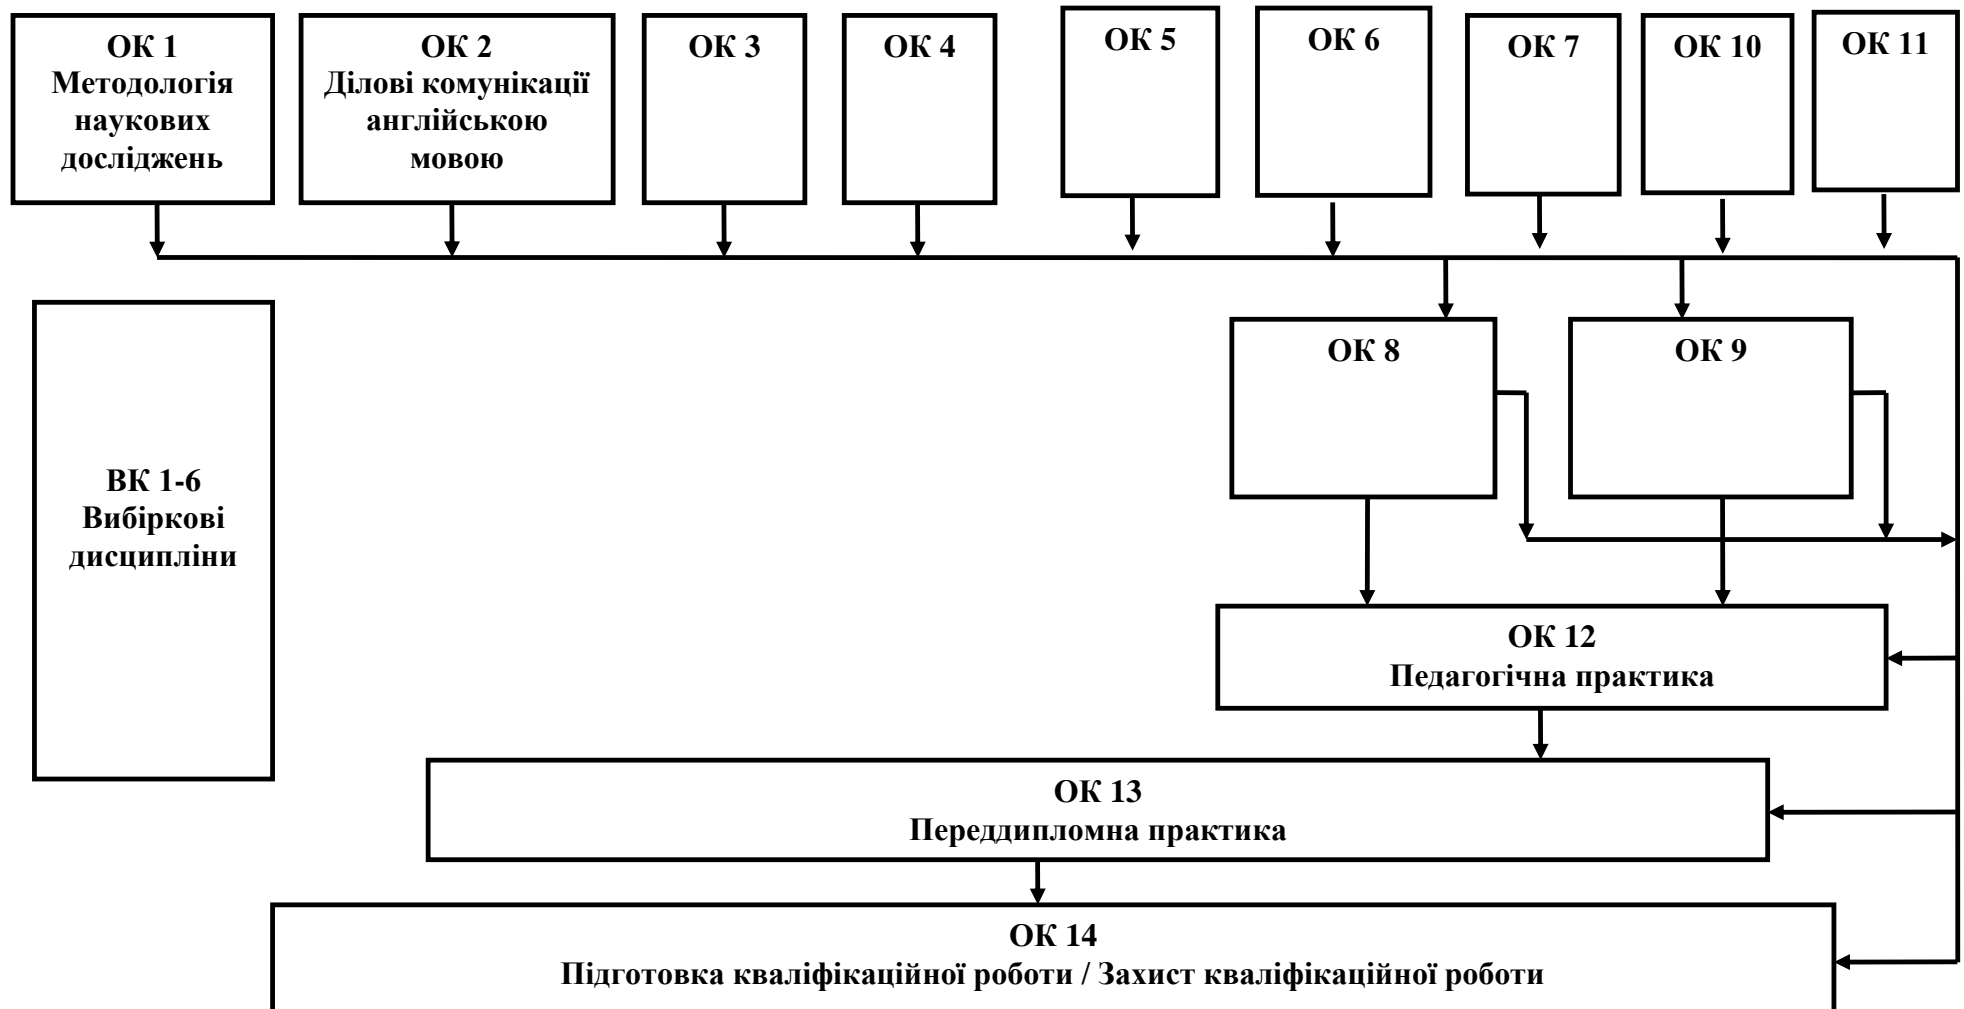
ОК 1
Методологія наукових досліджень

ОК 2
Ділові комунікації англійською мовою

ОК 3

ОК 4

ОК 5

ОК 6

ОК 7

ОК 10

ОК 11

ВК 1-6
Вибіркові дисципліни

ОК 8

ОК 9

ОК 12
Педагогічна практика

ОК 13
Переддипломна практика

ОК 14
Підготовка кваліфікаційної роботи / Захист кваліфікаційної роботи